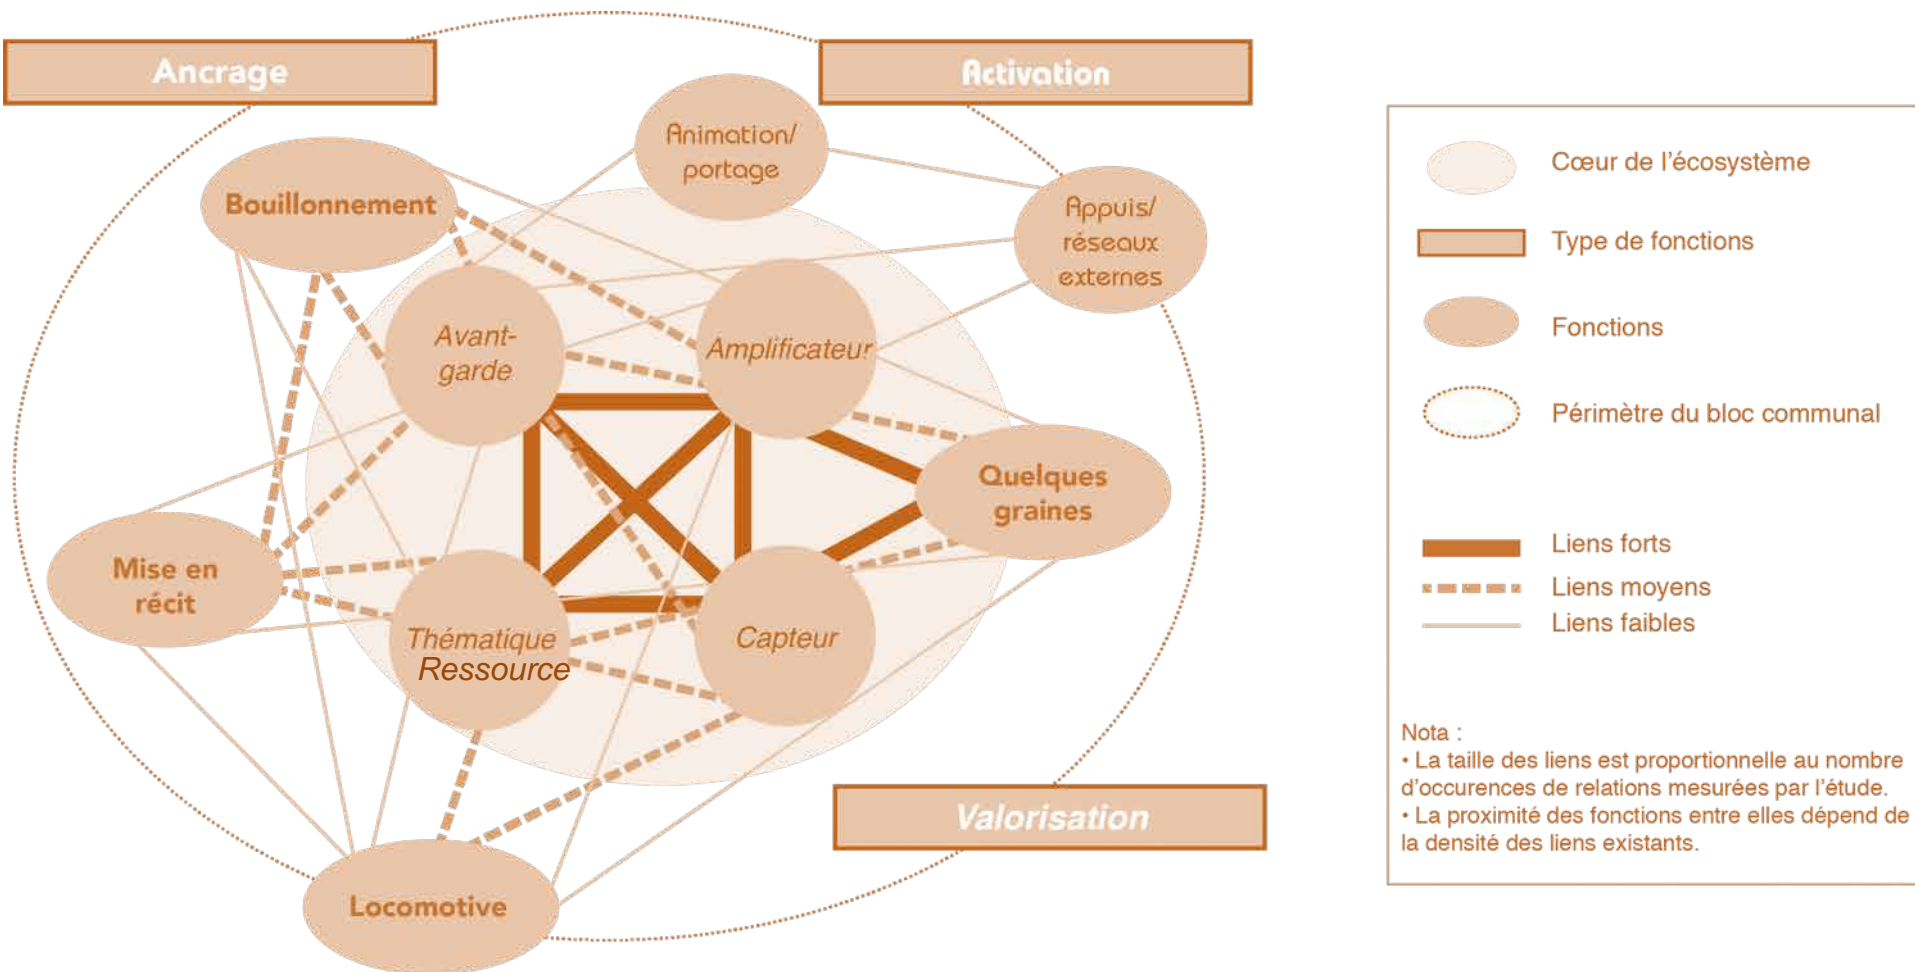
Ancrage

Activation

Animation/ portage

Bouillonnement

Appuis/ réseaux externes

Avant-garde

Amplificateur

Quelques graines

Mise en récit

Thématique Ressource

Capteur

Valorisation

Locomotive

Cœur de l'écosystème

Type de fonctions

Fonctions

Périmètre du bloc communal

Liens forts

Liens moyens

Liens faibles

Nota :
• La taille des liens est proportionnelle au nombre d'occurences de relations mesurées par l'étude.
• La proximité des fonctions entre elles dépend de la densité des liens existants.